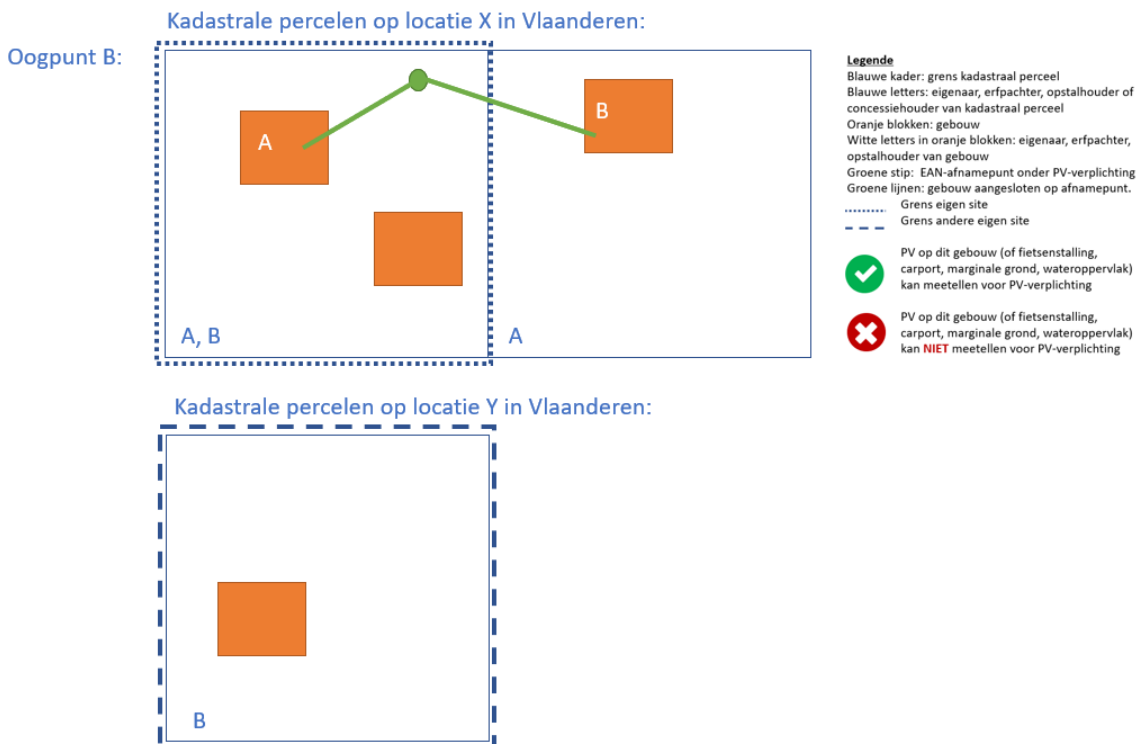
Kadastrale percelen op locatie X in Vlaanderen:

Oogpunt B:

A

B

A, B

A

Legende
Blauwe kader: grens kadastraal perceel
Blauwe letters: eigenaar, erfpachter, opstalhouder of concessiehouder van kadastraal perceel
Oranje blokken: gebouw
Witte letters in oranje blokken: eigenaar, erfpachter, opstalhouder van gebouw
Groene stip: EAN-afnamepunt onder PV-verplichting
Groene lijnen: gebouw aangesloten op afnamepunt.
Grens eigen site
Grens andere eigen site

PV op dit gebouw (of fietsenstalling, carport, marginale grond, wateroppervlak) kan meetellen voor PV-verplichting

PV op dit gebouw (of fietsenstalling, carport, marginale grond, wateroppervlak) kan NIET meetellen voor PV-verplichting

Kadastrale percelen op locatie Y in Vlaanderen:

B